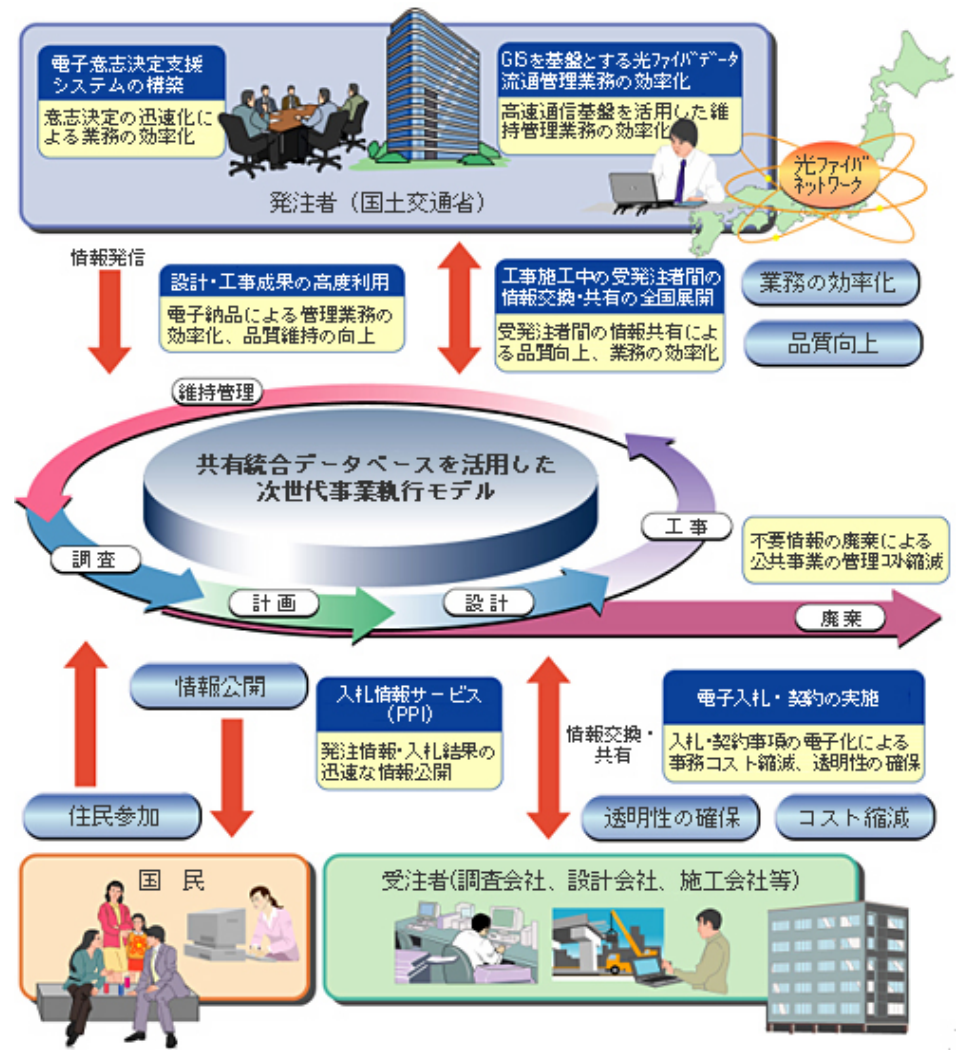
電子意志決定支援システムの構築

意志決定の迅速化による業務の効率化

GISを基盤とする光ファイバデータ流通管理業務の効率化

高速通信基盤を活用した維持管理業務の効率化

光ファイバネットワーク

発注者（国土交通省）

情報発信

設計・工事成果の高度利用

電子納品による管理業務の効率化、品質維持の向上

工事施工中の受発注者間の情報交換・共有の全国展開

受発注者間の情報共有による品質向上、業務の効率化

業務の効率化

品質向上

維持管理

共有統合データベースを活用した次世代事業執行モデル

工事

不要情報の廃棄による公共事業の管理コスト縮減

調査

計画

設計

廃棄

情報公開

入札情報サービス（PPI）

発注情報・入札結果の迅速な情報公開

情報交換・共有

電子入札・契約の実施

入札・契約事項の電子化による事務コスト縮減、透明性の確保

住民参加

透明性の確保

コスト縮減

国民

受注者(調査会社、設計会社、施工会社等)